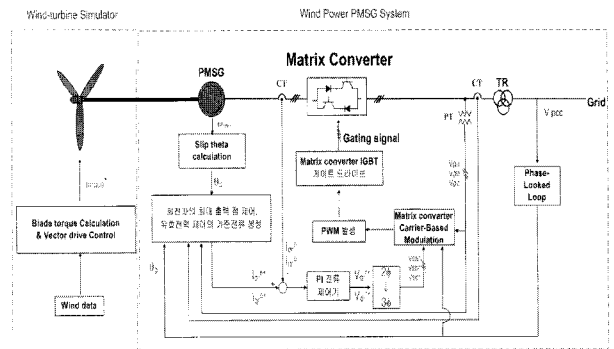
Wind-turbine Simulator

Wind Power PMSG System

Matrix Converter

PMSG

CT

CT

TR

Grid

PT

V pcc

Gating signal

Matrix converter IGBT 게이트 드라이브

Slip theta calculation

$\theta_e$

Torque*

Blade torque Calculation & Vector drive Control

Wind data

회전자의 최대 출력 점 제어, 유효전력 제어의 기준전류 생성

PWM 발생

Matrix converter Carrier-Based Modulation

Phase-Locked Loop

$I_d^{e*}$

$I_q^{e*}$

$I_d^e$

$I_q^e$

PI 전류 제어기

$V_d^{e*}$

$V_q^{e*}$

2φ

3φ

$\theta_2$

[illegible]